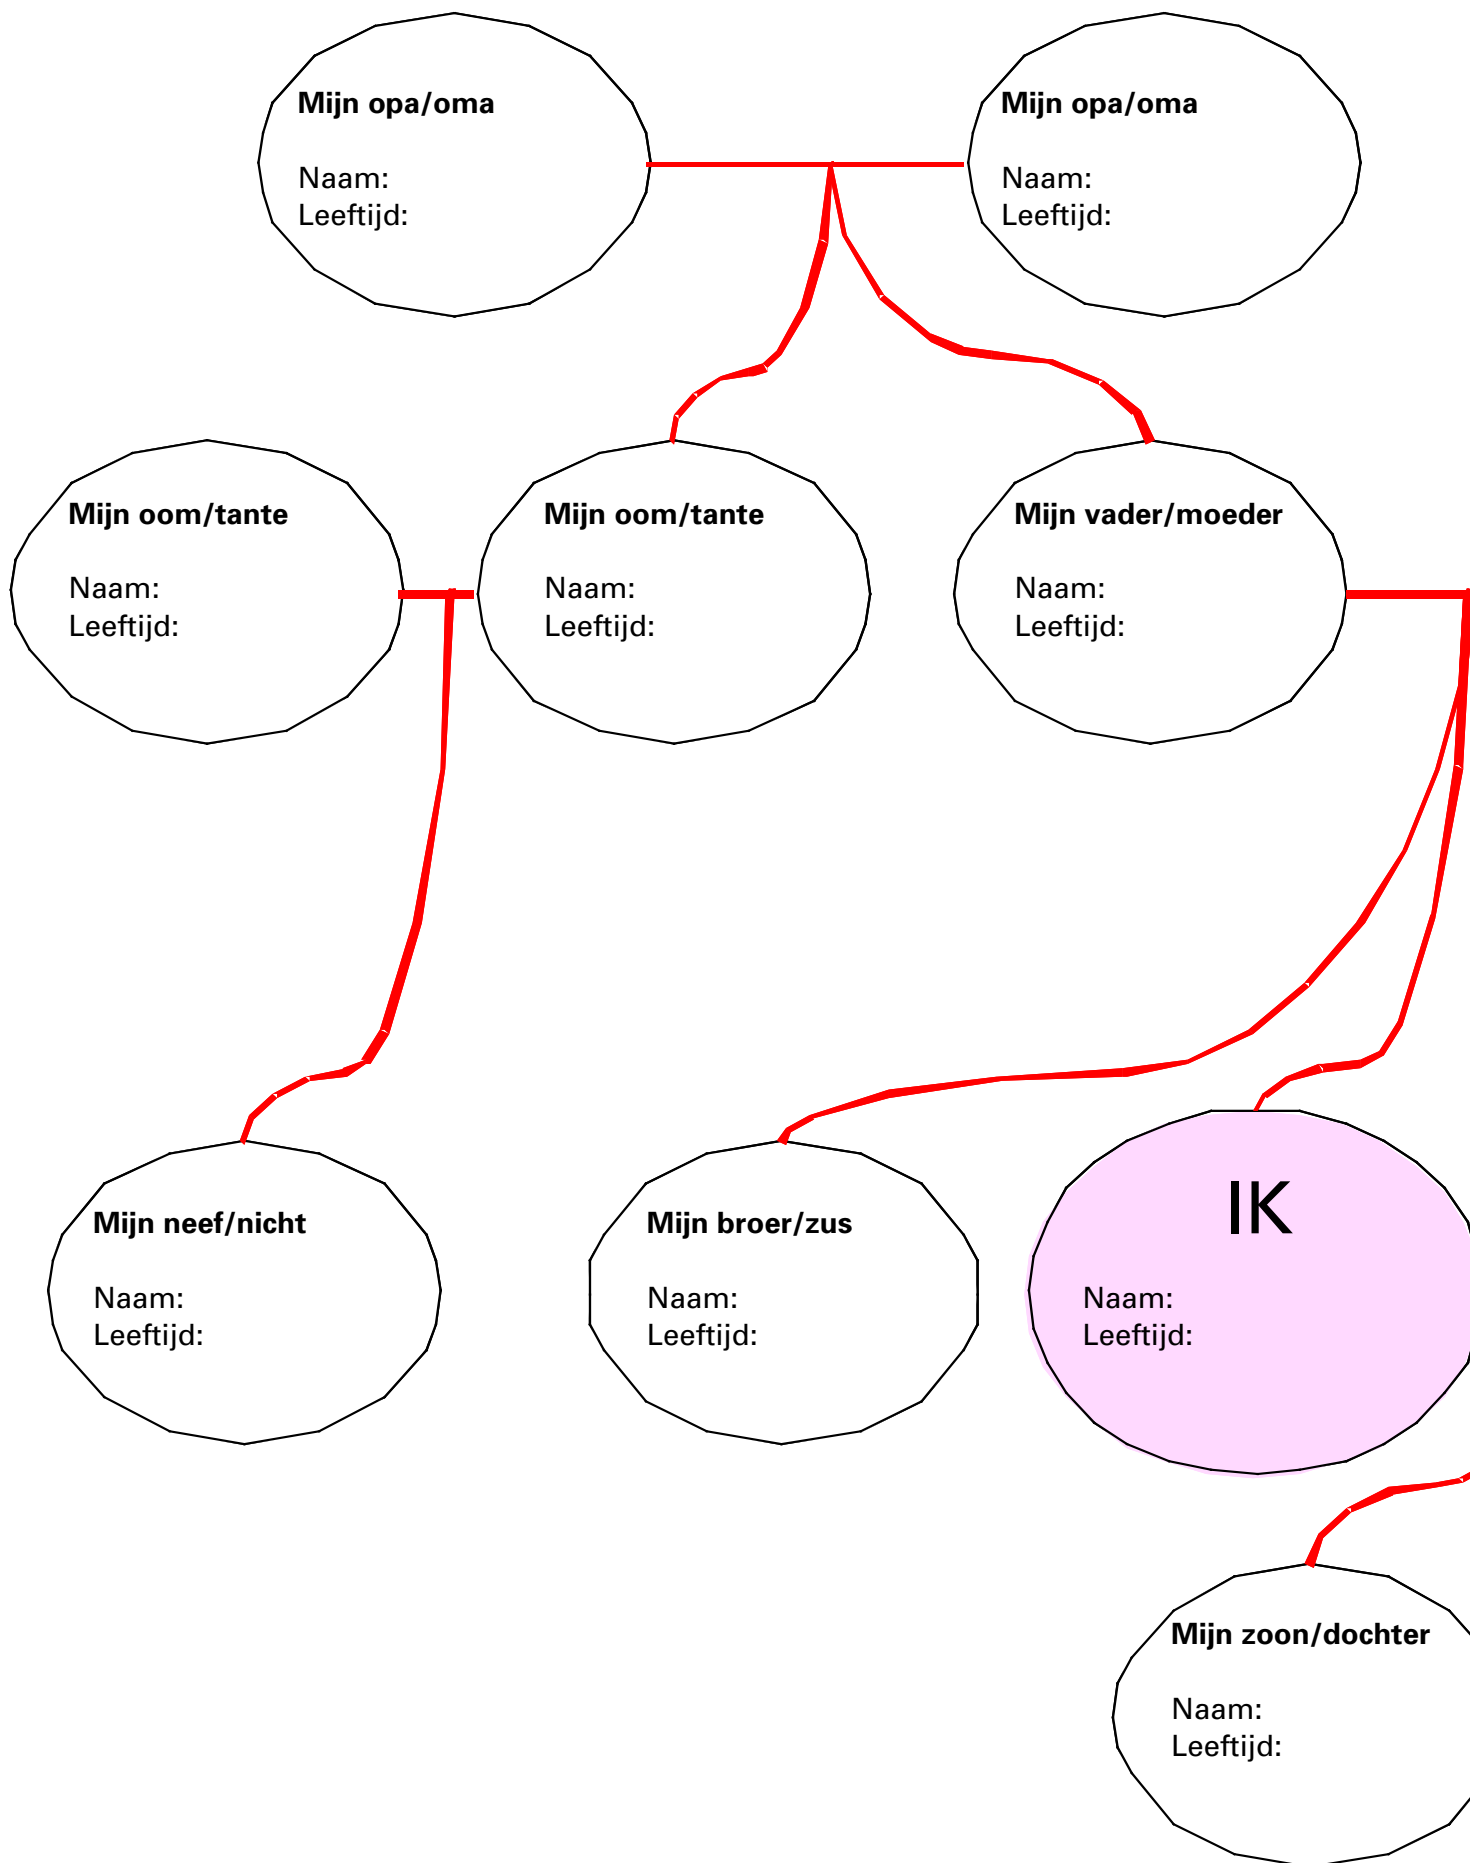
Mijn opa/oma

Naam:
Leeftijd:

Mijn opa/oma

Naam:
Leeftijd:

Mijn oom/tante

Naam:
Leeftijd:

Mijn oom/tante

Naam:
Leeftijd:

Mijn vader/moeder

Naam:
Leeftijd:

Mijn neef/nicht

Naam:
Leeftijd:

Mijn broer/zus

Naam:
Leeftijd:

IK

Naam:
Leeftijd:

Mijn zoon/dochter

Naam:
Leeftijd: